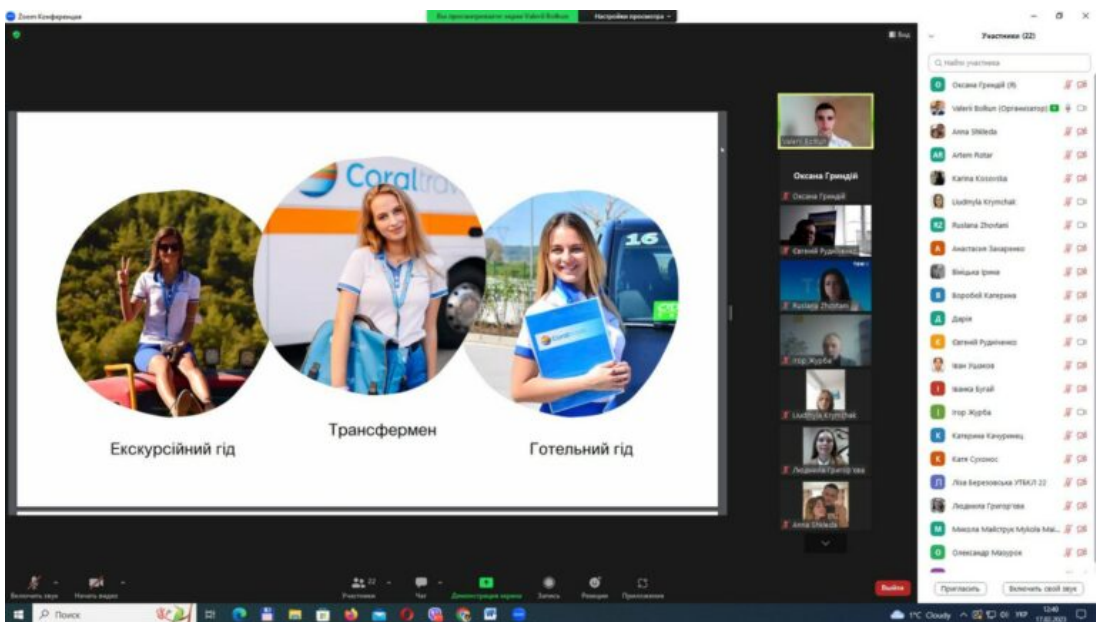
Zoom Конференция

Вы просматриваете экран Valerii Bolkun

Настройки просмотра

Вид

Участники (22)

Найти участника

Оксана Гриндій (Я)

Valerii Bolkun (Организатор)

Anna Shkleda

Artem Rotar

Karina Kisovska

Liudmyla Krymchak

Ruslana Zhorliani

Анастасия Захаренко

Вівідька Ірина

Воробей Катерина

Дарія

Евгений Рудніченко

Іван Ушаков

Іванка Бугай

Ігор Жураба

Катерина Качуринець

Катя Сухонос

Ліза Березовська УТБКЛ 22

Людмила Григор'єва

Микола Майструк Mykola Mai...

Олександр Мазурок

Пригласить

Включить свой звук

Valerii Bolkun

Оксана Гриндій

Оксана Гриндій

Евгений Рудніченко

Ruslana Zhorliani

Ігор Жураба

Liudmyla Krymchak

Людмила Григор'єва

Anna Shkleda

Coral travel

Coral travel

Екскурсійний гід

Трансфермен

Готельний гід

Включить звук

Начать видео

Участники 22

Чат

Демонстрация экрана

Запись

Реакции

Приложения

Выйти

Поиск

1°C Cloudy

УКР

12:40

17.02.2023